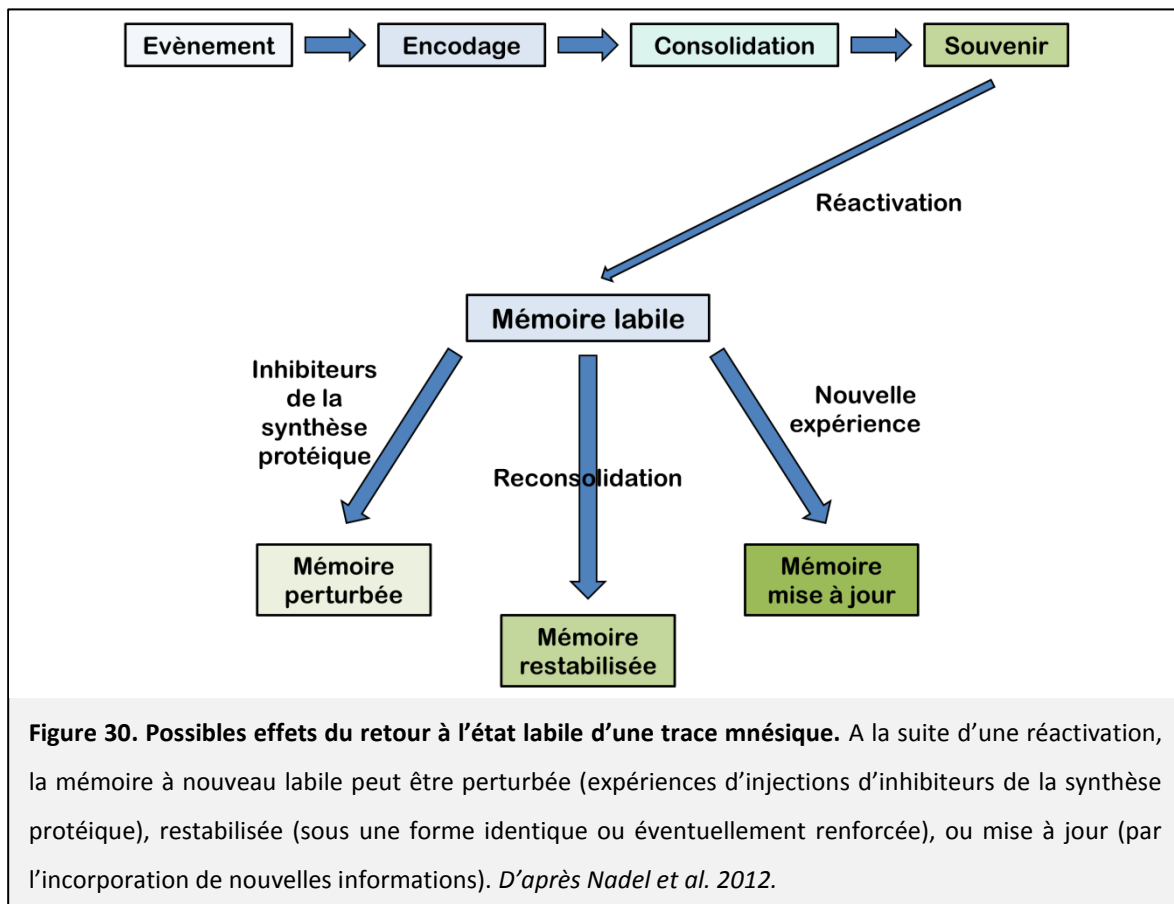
Evènement
Encodage
Consolidation
Souvenir

Réactivation

Mémoire labile

Inhibiteurs de la synthèse protéique

Reconsolidation

Nouvelle expérience

Mémoire perturbée

Mémoire restabilisée

Mémoire mise à jour

**Figure 30. Possibles effets du retour à l'état labile d'une trace mnésique.** A la suite d'une réactivation, la mémoire à nouveau labile peut être perturbée (expériences d'injections d'inhibiteurs de la synthèse protéique), restabilisée (sous une forme identique ou éventuellement renforcée), ou mise à jour (par l'incorporation de nouvelles informations). *D'après Nadel et al. 2012.*